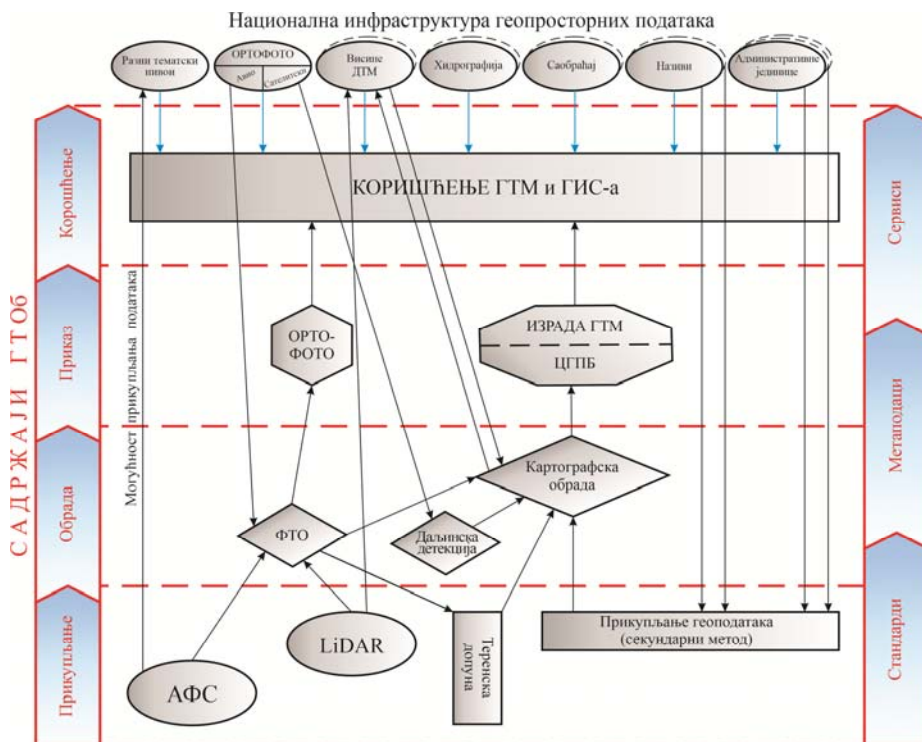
Национална инфраструктура геопросторних података

Разни тематски нивои

ОРТОФОТО
Авио
Сателитски

Висине ДТМ

Хидрографија

Саобраћај

Називи

Административне јединице

Коришћење

КОРИШЋЕЊЕ ГТМ и ГИС-а

Сервиси

САДРЖАЈИ ГТОб

Приказ

Могућност прикупљања података

ОРТО-ФОТО

ИЗРАДА ГТМ

ЦГПБ

Метаподаци

Обрада

Картографска обрада

ФТО

Даљинска детекција

Стандарди

Прикупљање

LiDAR

Теренска допуна

Прикупљање геоподатака (секундарни метод)

АФС